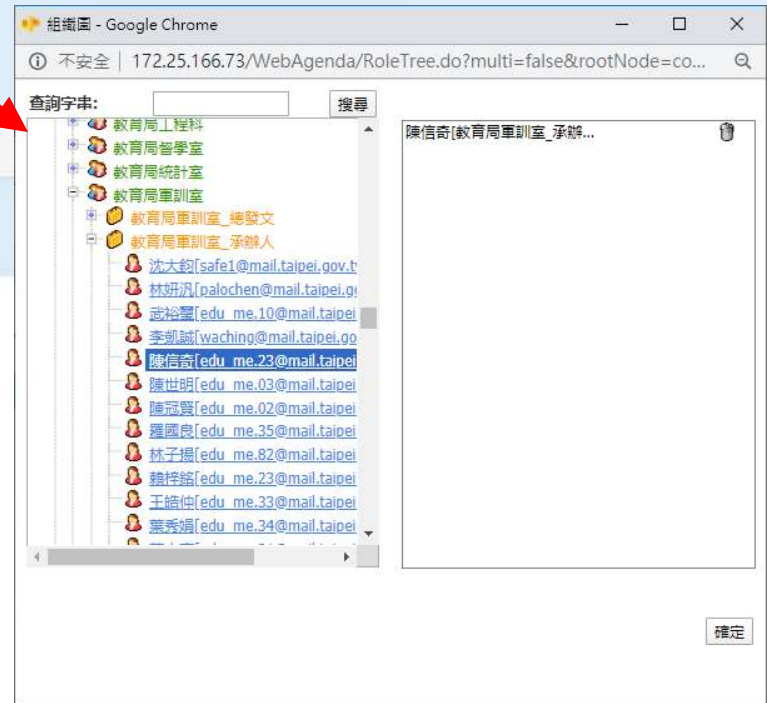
組織圖 - Google Chrome

不安全 | 172.25.166.73/WebAgenda/RoleTree.do?multi=false&rootNode=co...

查詢字串: 搜尋

教育局工程科
教育局督學室
教育局統計室
教育局軍訓室
教育局軍訓室_總發文
教育局軍訓室_承辦人
沈大鈞[safe1@mail.taipei.gov.t
林妍汎[palochen@mail.taipei.g
武裕璽[edu_me.10@mail.taipei
李凱誠[waching@mail.taipei.go
陳信奇[edu_me.23@mail.taipei
陳世明[edu_me.03@mail.taipei
陳冠賢[edu_me.02@mail.taipei
羅國良[edu_me.35@mail.taipei
林子揚[edu_me.82@mail.taipei
賴梓銘[edu_me.23@mail.taipei
王皓仲[edu_me.33@mail.taipei
葉秀娟[edu_me.34@mail.taipei

陳信奇[教育局軍訓室_承辦...

確定